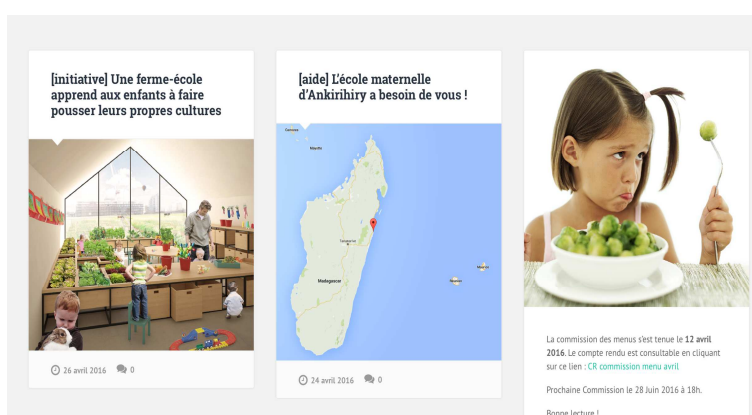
[initiative] Une ferme-école apprend aux enfants à faire pousser leurs propres cultures

26 avril 2016 0

[aide] L'école maternelle d'Ankirihiry a besoin de vous !

Comores

Mayotte

Tananarive

Madagascar

Maurice

Réunion

24 avril 2016 0

La commission des menus s'est tenue le **12 avril 2016**. Le compte rendu est consultable en cliquant sur ce lien : CR commission menu avril

Prochaine Commission le 28 Juin 2016 à 18h.

Bonne lecture !